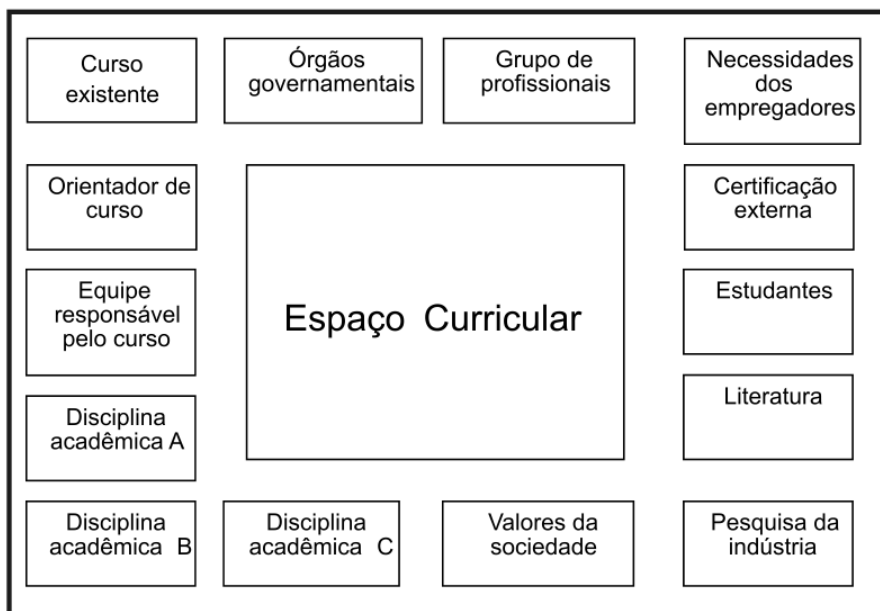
Curso existente

Órgãos governamentais

Grupo de profissionais

Necessidades dos empregadores

Orientador de curso

Espaço Curricular

Certificação externa

Equipe responsável pelo curso

Estudantes

Disciplina acadêmica A

Literatura

Disciplina acadêmica B

Disciplina acadêmica C

Valores da sociedade

Pesquisa da indústria